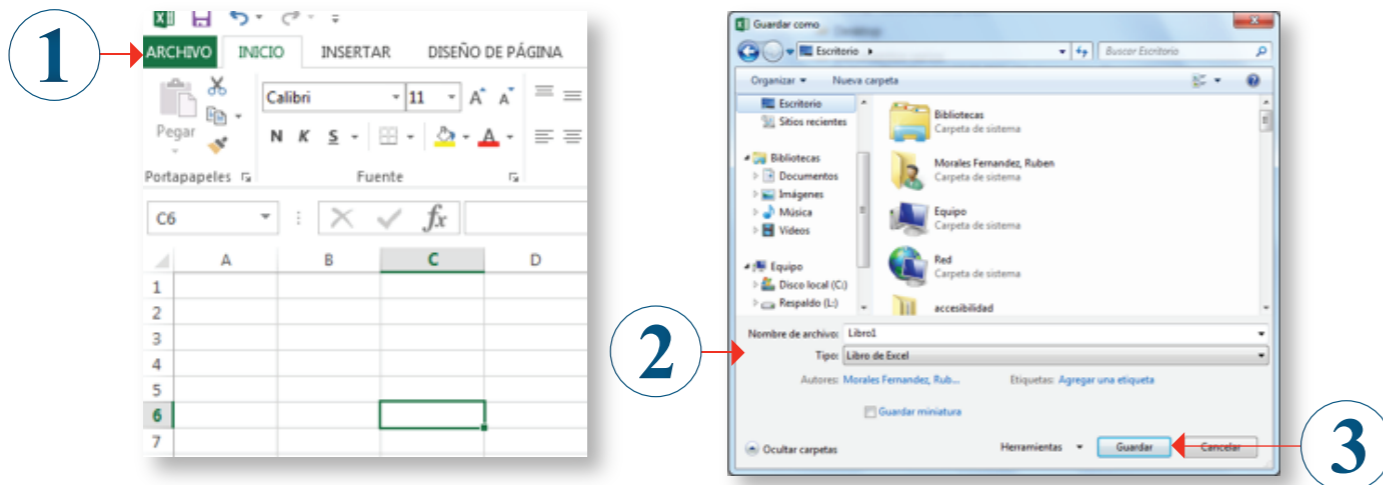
1

ARCHIVO INICIO INSERTAR DISEÑO DE PÁGINA

Pegar

Calibri 11 A A

N K S

Portapapeles

Fuente

C6

$fx$

| | A | B | C | D |
|---|---|---|---|---|
| 1 | | | | |
| 2 | | | | |
| 3 | | | | |
| 4 | | | | |
| 5 | | | | |
| 6 | | | | |
| 7 | | | | |

Guardar como

Escritorio

Buscar Escritorio

Organizar Nueva carpeta

Escritorio
Sitios recientes
Bibliotecas
Documentos
Imágenes
Música
Videos
Equipo
Disco local (C:)
Respaldo (L:)

Bibliotecas
Carpeta de sistema
Morales Fernandez, Ruben
Carpeta de sistema
Equipo
Carpeta de sistema
Red
Carpeta de sistema
accesibilidad

2

Nombre de archivo: Libro1
Tipo: Libro de Excel

Autores: Morales Fernandez, Rub... Etiquetas: Agregar una etiqueta

Guardar miniatura

Ocultar carpetas Herramientas Guardar Cancelar

3